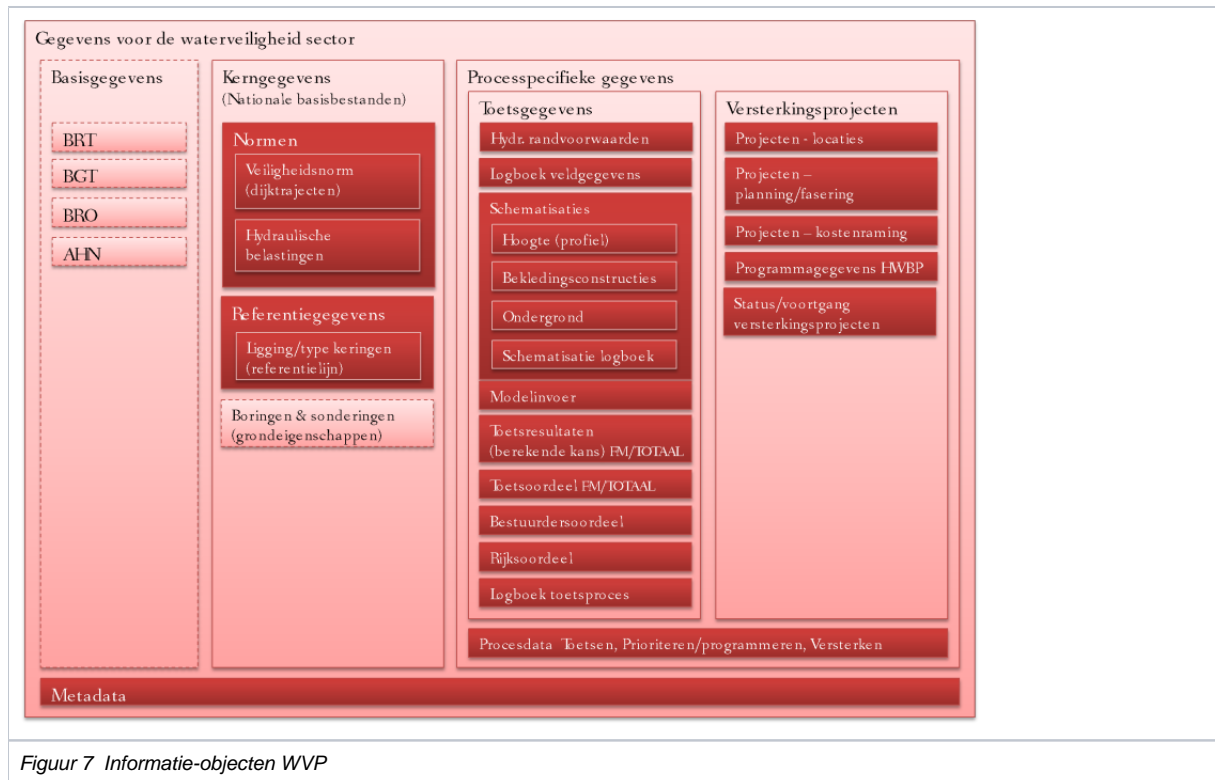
Gegevens voor de waterveiligheid sector

Basisgegevens

BRT

BGT

BRO

AHN

Kerngegevens
(Nationale basisbestanden)

Normen

Veiligheidsnorm (dijktrajecten)

Hydraulische belastingen

Referentiegegevens

Ligging/type keringen (referentielijn)

Boringen & sonderingen (grondeigenschappen)

Processpecifieke gegevens

Toetsgegevens

Hydr. randvoorwaarden

Logboek veldgegevens

Schematisaties

Hoogte (profiel)

Bekledingsconstructies

Ondergrond

Schematisatie logboek

Modelinvoer

Toetsresultaten (berekende kans) FM/TOTAAL

Toetsoordeel FM/TOTAAL

Bestuurdersoordeel

Rijksoordeel

Logboek toetsproces

Versterkingsprojecten

Projecten - locaties

Projecten – planning/fasering

Projecten – kostenraming

Programmagegevens HWBP

Status/voortgang versterkingsprojecten

Procesdata Toetsen, Prioriteren/programmeren, Versterken

Metadata

Figuur 7 Informatie-objecten WVP